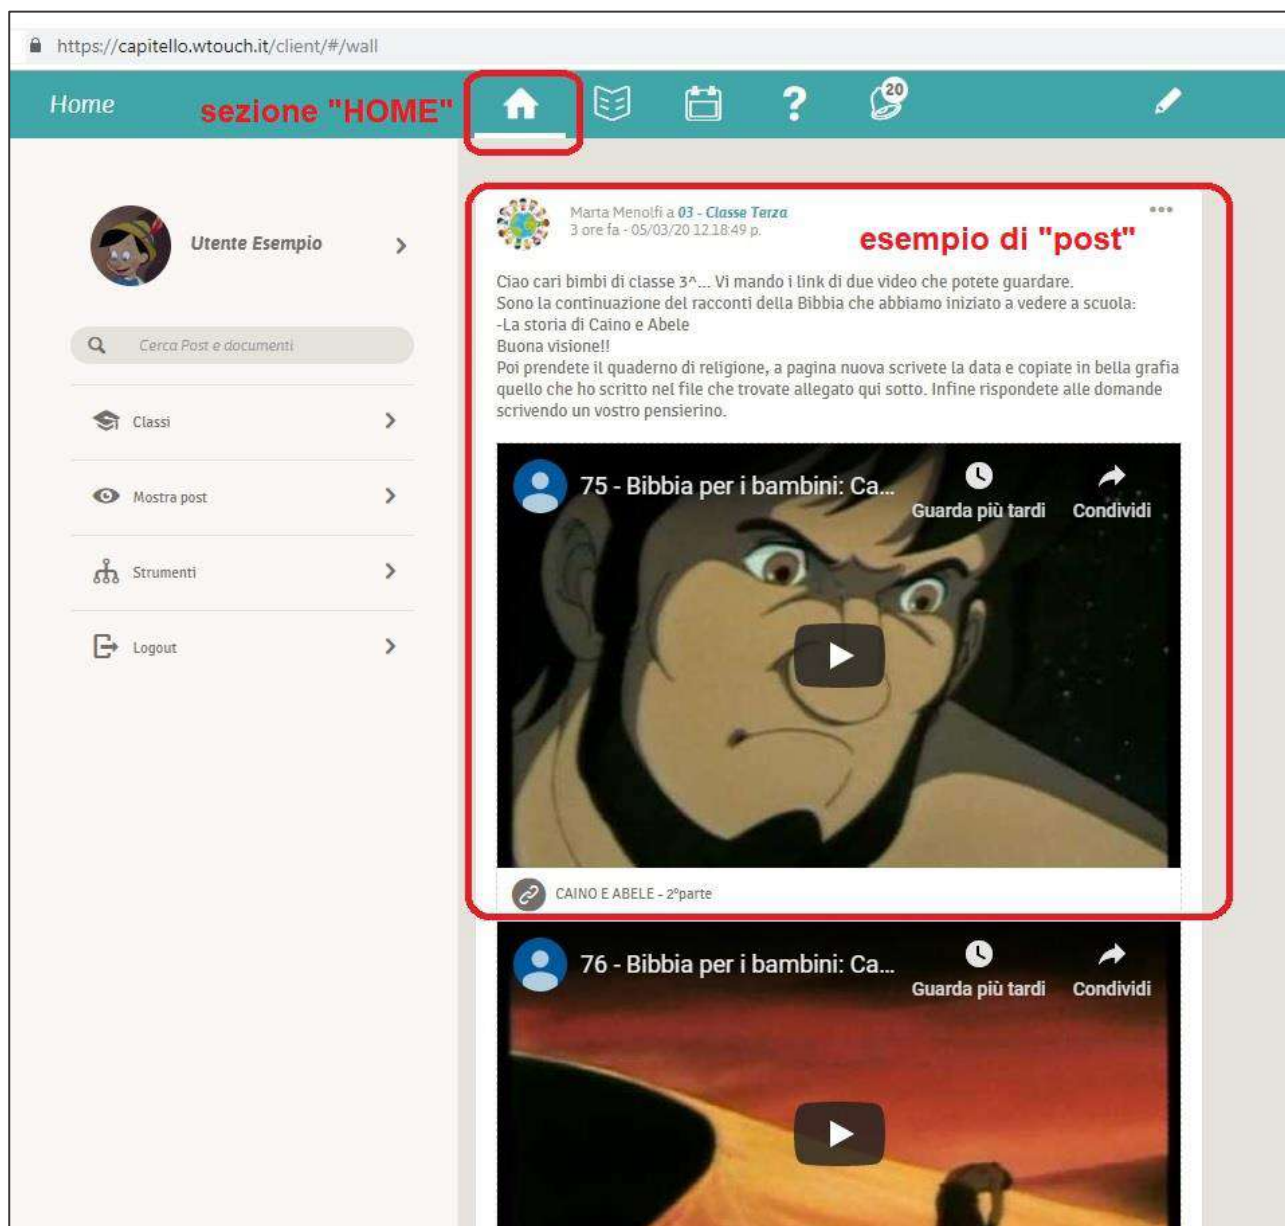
https://capitello.wtouch.it/client/#/wall

Home

sezione "HOME"

20

Utente Esempio

Cerca Post e documenti

Classi

Mostra post

Strumenti

Logout

Marta Menolfi a 03 - Classe Terza
3 ore fa - 05/03/20 12.18.49 p.

esempio di "post"

Ciao cari bimbi di classe 3^... Vi mando i link di due video che potete guardare.
Sono la continuazione del racconti della Bibbia che abbiamo iniziato a vedere a scuola:
-La storia di Caino e Abele
Buona visione!!
Poi prendete il quaderno di religione, a pagina nuova scrivete la data e copiate in bella grafia quello che ho scritto nel file che trovate allegato qui sotto. Infine rispondete alle domande scrivendo un vostro pensierino.

75 - Bibbia per i bambini: Ca...

Guarda più tardi

Condividi

CAINO E ABELE - 2°parte

76 - Bibbia per i bambini: Ca...

Guarda più tardi

Condividi